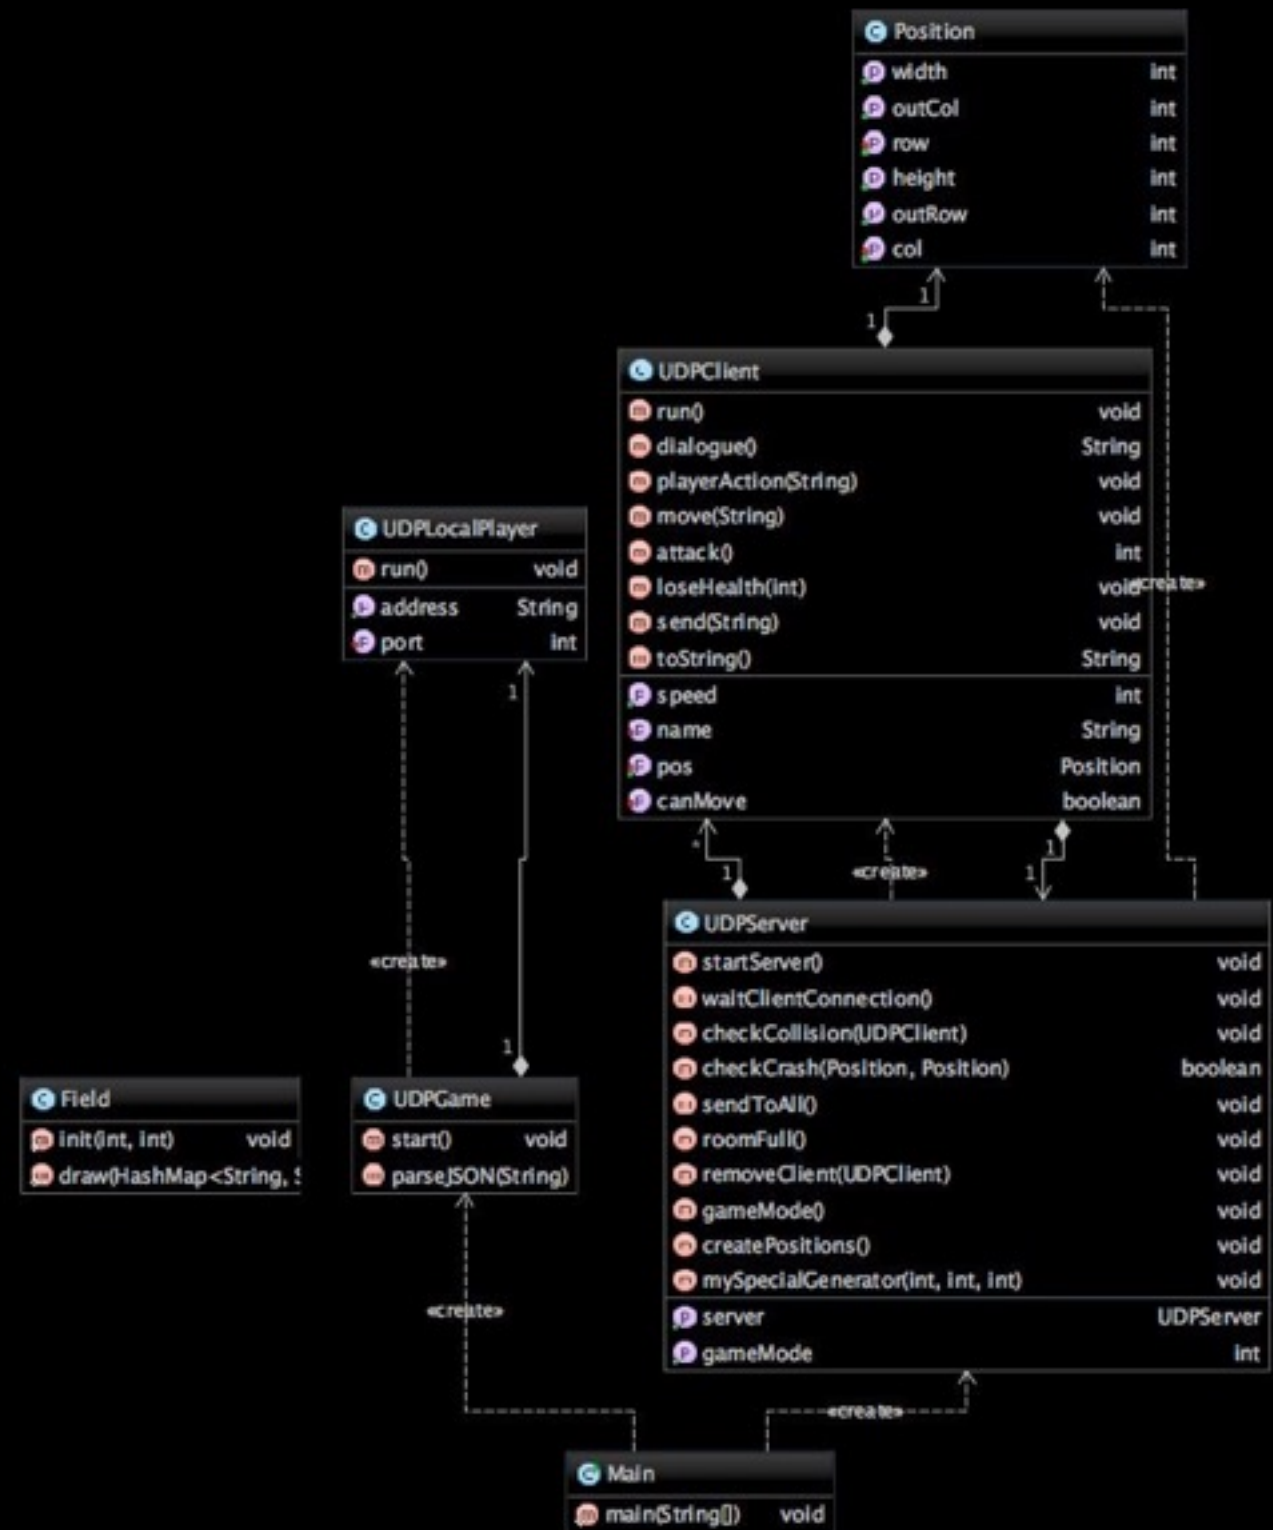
Position
width int
outCol int
row int
height int
outRow int
col int

1
1

UDPClient
run() void
dialogue() String
playerAction(String) void
move(String) void
attack() int
loseHealth(int) void
send(String) void
toString() String
speed int
name String
pos Position
canMove boolean

«create»

UDPLocalPlayer
run() void
address String
port int

1

«create»

1

*
1
«create»
1
1

UDPServer
startServer() void
waitClientConnection() void
checkCollision(UDPClient) void
checkCrash(Position, Position) boolean
sendToAll() void
roomFull() void
removeClient(UDPClient) void
gameMode() void
createPositions() void
mySpecialGenerator(int, int, int) void
server UDPServer
gameMode int

Field
init(int, int) void
draw(HashMap<String, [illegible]

UDPGame
start() void
parseJSON(String)

«create»

«create»

Main
main(String[]) void